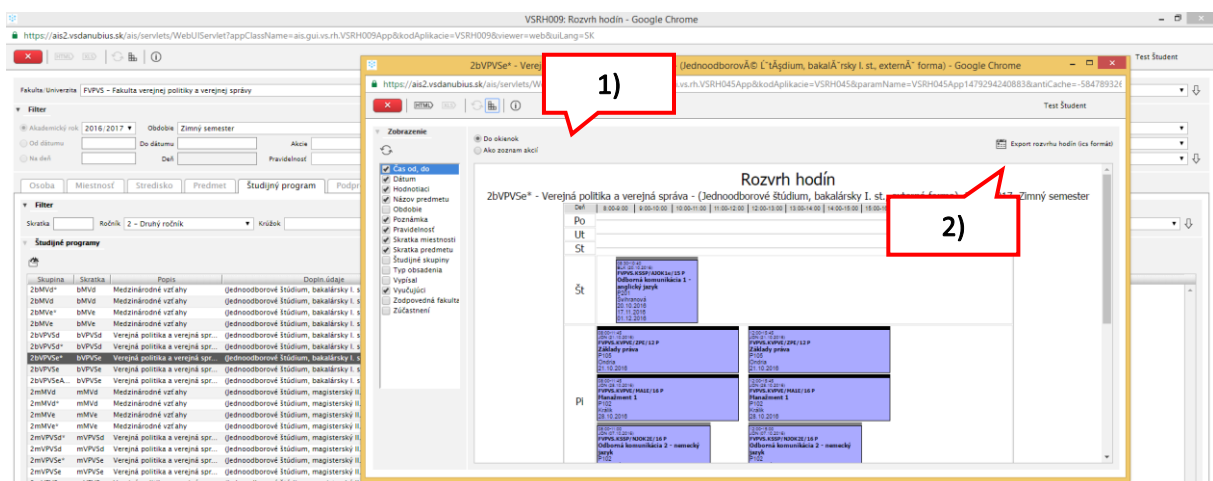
VSRH009: Rozvrh hodín - Google Chrome
https://ais2.vsdanubius.sk/ais/servlets/WebUIServlet?appClassName=ais.gui.vs.rh.VSRH009App&kodAplikacie=VSRH009&viewer=web&uiLang=SK
Test Študent

Fakulta/Univerzita FVPVS - Fakulta verejnej politiky a verejnej správy

Filter
Akademický rok 2016/2017 Obdobie Zimný semester
Od dátumu Do dátumu Akcie
Na deň Deň Pravidelnosť

Osoba | Miestnosť | Stredisko | Predmet | Študijný program | Podpr

Filter
Skratka Ročník 2 - Druhý ročník Krúžok

Študijné programy

| Skupina | Skratka | Popis | Doplň údaje |
|---|---|---|---|
| 2bMVd* | bMVd | Medzinárodné vzťahy | (Jednoodborové štúdium, bakalársky I. s |
| 2bMVd | bMVd | Medzinárodné vzťahy | (Jednoodborové štúdium, bakalársky I. s |
| 2bMVe* | bMVe | Medzinárodné vzťahy | (Jednoodborové štúdium, bakalársky I. s |
| 2bMVe | bMVe | Medzinárodné vzťahy | (Jednoodborové štúdium, bakalársky I. s |
| 2bVPVSd | bVPVSd | Verejná politika a verejná spr... | (Jednoodborové štúdium, bakalársky I. s |
| 2bVPVSd* | bVPVSd | Verejná politika a verejná spr... | (Jednoodborové štúdium, bakalársky I. s |
| 2bVPVSe* | bVPVSe | Verejná politika a verejná spr... | (Jednoodborové štúdium, bakalársky I. s |
| 2bVPVSe | bVPVSe | Verejná politika a verejná spr... | (Jednoodborové štúdium, bakalársky I. s |
| 2bVPVSeA... | bVPVSe | Verejná politika a verejná spr... | (Jednoodborové štúdium, bakalársky I. s |
| 2mMVd | mMVd | Medzinárodné vzťahy | (Jednoodborové štúdium, magisterský II. |
| 2mMVd* | mMVd | Medzinárodné vzťahy | (Jednoodborové štúdium, magisterský II. |
| 2mMVe | mMVe | Medzinárodné vzťahy | (Jednoodborové štúdium, magisterský II. |
| 2mMVe* | mMVe | Medzinárodné vzťahy | (Jednoodborové štúdium, magisterský II. |
| 2mVPVSd* | mVPVSd | Verejná politika a verejná spr... | (Jednoodborové štúdium, magisterský II. |
| 2mVPVSd | mVPVSd | Verejná politika a verejná spr... | (Jednoodborové štúdium, magisterský II. |
| 2mVPVSe* | mVPVSe | Verejná politika a verejná spr... | (Jednoodborové štúdium, magisterský II. |
| 2mVPVSe | mVPVSe | Verejná politika a verejná spr... | (Jednoodborové štúdium, magisterský II. |

2bVPVSe* - Verejná politika a verejná správa - (Jednoodborové štúdium, bakalársky I. st., externá forma) - Google Chrome
https://ais2.vsdanubius.sk/ais/servlets/W...vs.rh.VSRH045App&kodAplikacie=VSRH045&paramName=VSRH045App1479294240883&antiCache=-584789326
Test Študent

1)

2)

Zobrazenie
Čas od, do
Dátum
Hodnotiaci
Názov predmetu
Obdobie
Poznámka
Pravidelnosť
Skratka miestnosti
Skratka predmetu
Študijné skupiny
Typ obsadenia
Vypísal
Vyučujúci
Zodpovedná fakulta
Zúčastnení

Do okienok
Ako zoznam akcií
Export rozvrhu hodín (ics formát)

Rozvrh hodín
2bVPVSe* - Verejná politika a verejná správa - (Jednoodborové štúdium, bakalársky I. st., ...17 - Zimný semester

Deň | 8:00-9:00 | 9:00-10:00 | 10:00-11:00 | 11:00-12:00 | 12:00-13:00 | 13:00-14:00 | 14:00-15:00 | 15:00-16:00
Po
Ut
St
Št
FVPVS.KSSP/A2OK1e/15 P
Odborná komunikácia 1 - anglický jazyk
P207
Šelmanová
20.10.2016
17.11.2016
01.12.2016
Pi
FVPVS.KVPVS/ZPE/13 P
Základy práva
P105
Ondria
21.10.2016
FVPVS.KVPVS/ZPE/13 P
Základy práva
P105
Ondria
21.10.2016
FVPVS.KVPVS/MAIE/16 P
Manažment 1
P102
Králik
28.10.2016
FVPVS.KVPVS/MAIE/16 P
Manažment 1
P102
Králik
28.10.2016
FVPVS.KSSP/NJOK2E/16 P
Odborná komunikácia 2 - nemecký jazyk
P102
FVPVS.KSSP/NJOK2E/16 P
Odborná komunikácia 2 - nemecký jazyk
P102